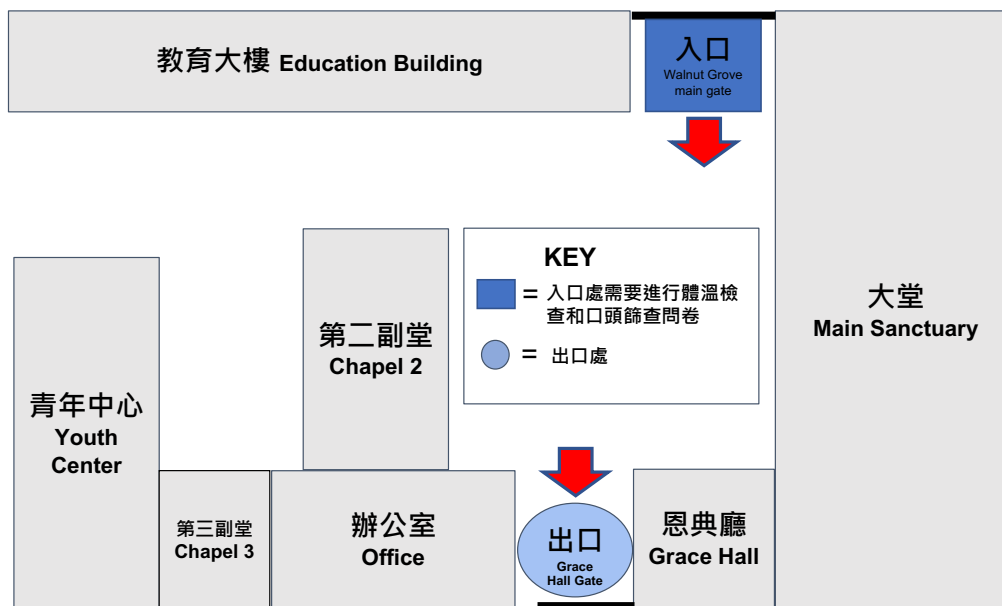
教育大樓 Education Building

入口
Walnut Grove main gate

KEY
= 入口處需要進行體溫檢查和口頭篩查問卷
= 出口處

大堂
Main Sanctuary

第二副堂
Chapel 2

青年中心
Youth Center

第三副堂
Chapel 3

辦公室
Office

出口
Grace Hall Gate

恩典廳
Grace Hall